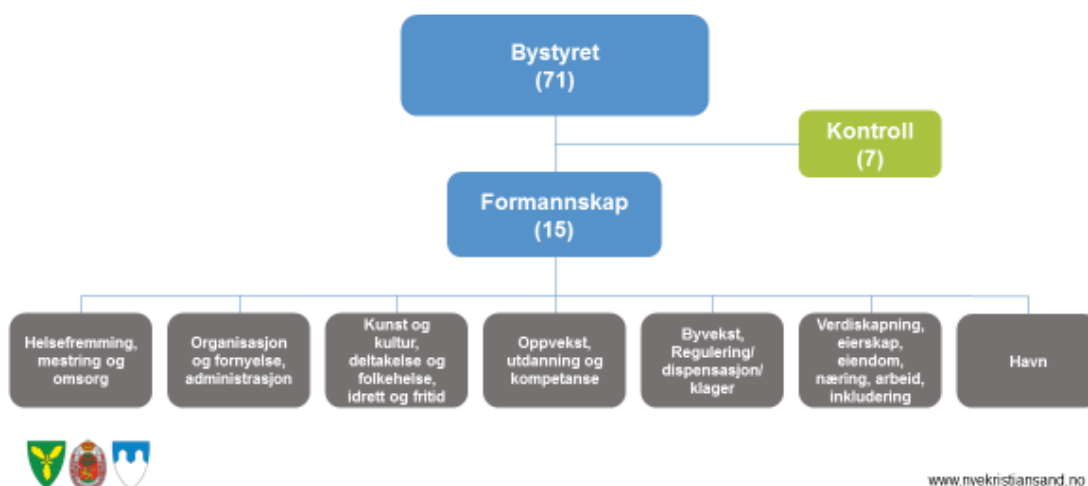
Bystyret
(71)

Kontroll
(7)

Formannskap
(15)

Helsefremming, mestring og omsorg

Organisasjon og fornyelse, administrasjon

Kunst og kultur, deltakelse og folkehelse, idrett og fritid

Oppvekst, utdanning og kompetanse

Byvekst, Regulering/ dispensasjon/ klager

Verdiskapning, eierskap, eiendom, næring, arbeid, inkludering

Havn

www.nyekristiansand.no